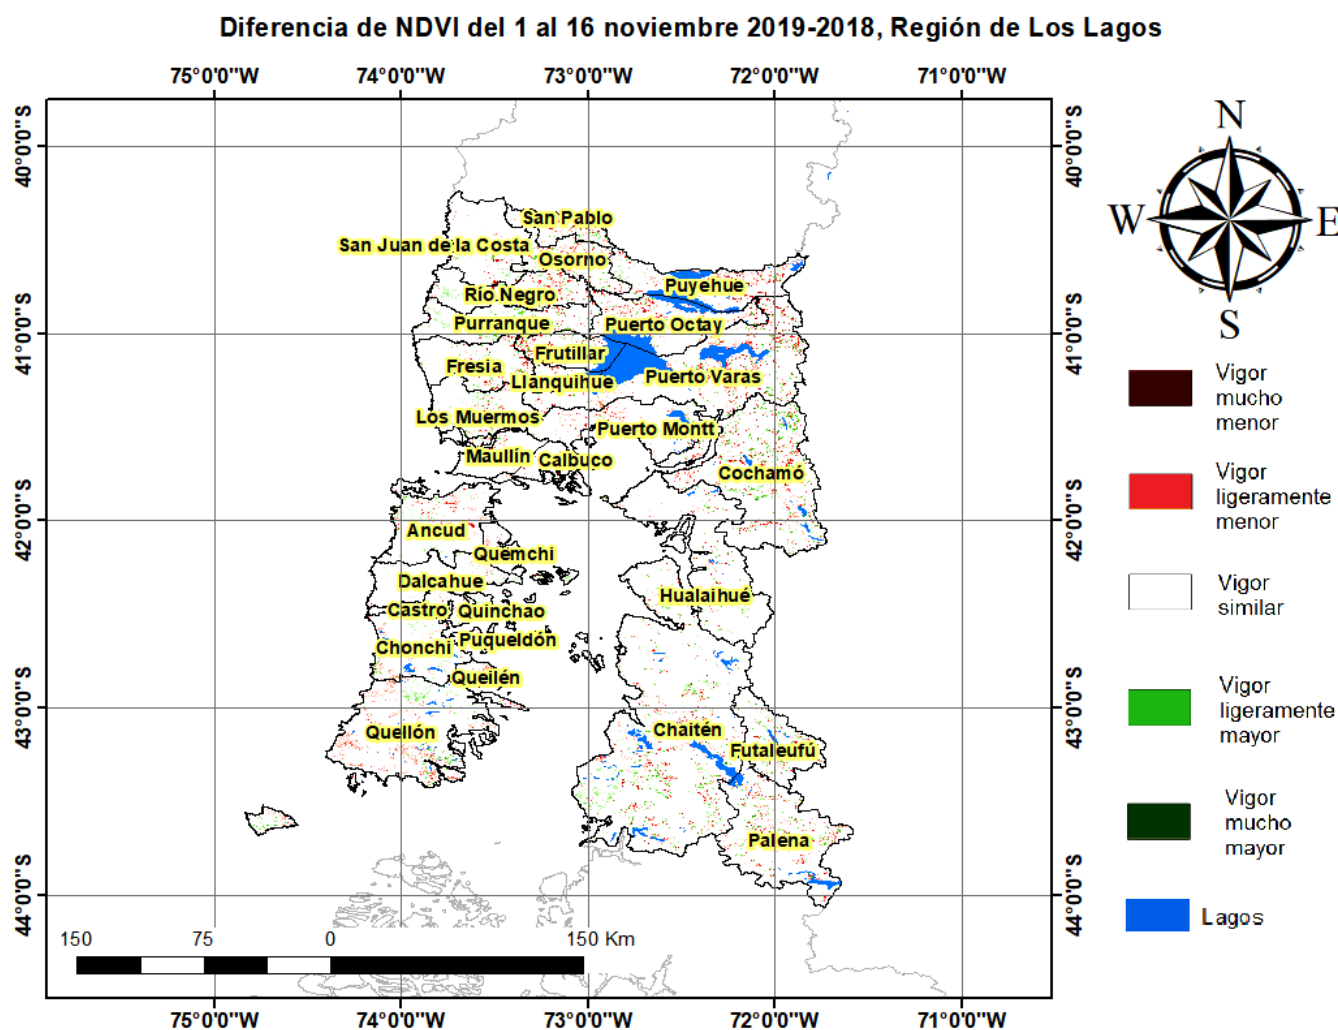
Diferencia de NDVI del 1 al 16 noviembre 2019-2018, Región de Los Lagos

75°0'0"W 74°0'0"W 73°0'0"W 72°0'0"W 71°0'0"W

40°0'0"S
41°0'0"S
42°0'0"S
43°0'0"S
44°0'0"S

San Pablo
San Juan de la Costa
Osorno
Puyehue
Río Negro
Purranque
Puerto Octay
Frutillar
Fresia
Llanquihue
Puerto Varas
Los Muermos
Puerto Montt
Maullín
Calbuco
Cochamó
Ancud
Quemchi
Dalcahue
Hualaihué
Castro
Quinchao
Puqueldón
Chonchi
Queilén
Quellón
Chaitén
Futaleufú
Palena

150 75 0 150 Km

N
W
E
S

Vigor mucho menor
Vigor ligeramente menor
Vigor similar
Vigor ligeramente mayor
Vigor mucho mayor
Lagos

40°0'0"S
41°0'0"S
42°0'0"S
43°0'0"S
44°0'0"S

75°0'0"W 74°0'0"W 73°0'0"W 72°0'0"W 71°0'0"W